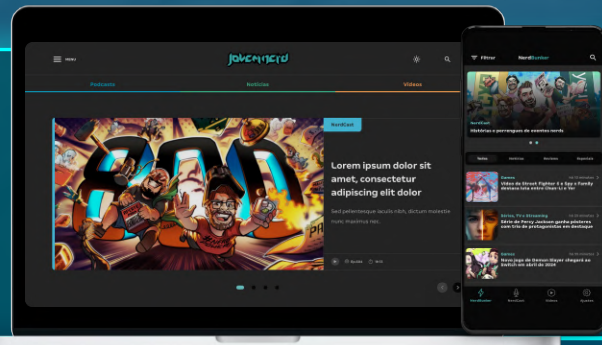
MENU

JOVEMNERD

Podcasts

Notícias

Vídeos

NerdCast

Lorem ipsum dolor sit amet, consectetur adipiscing elit dolor

Sed pellentesque iaculis nibh, dictum molestie nulla maximus nec.

Filtrar

NerdBunker

NerdCast

Histórias e personagens de eventos nerds

Todos

Notícias

Reviews

Especiais

Games

Vídeo de Street Fighter 6 e Spy x Family Mostra lista entre Chun-Li e Yor

Séries, TV e Streaming

Série de Percy Jackson ganha teaser com trio de protagonistas em destaque

Games

Novo jogo de Demon Slayer chegará no Switch em abril de 2024

NerdBunker

NerdCast

Vídeos

Quadros